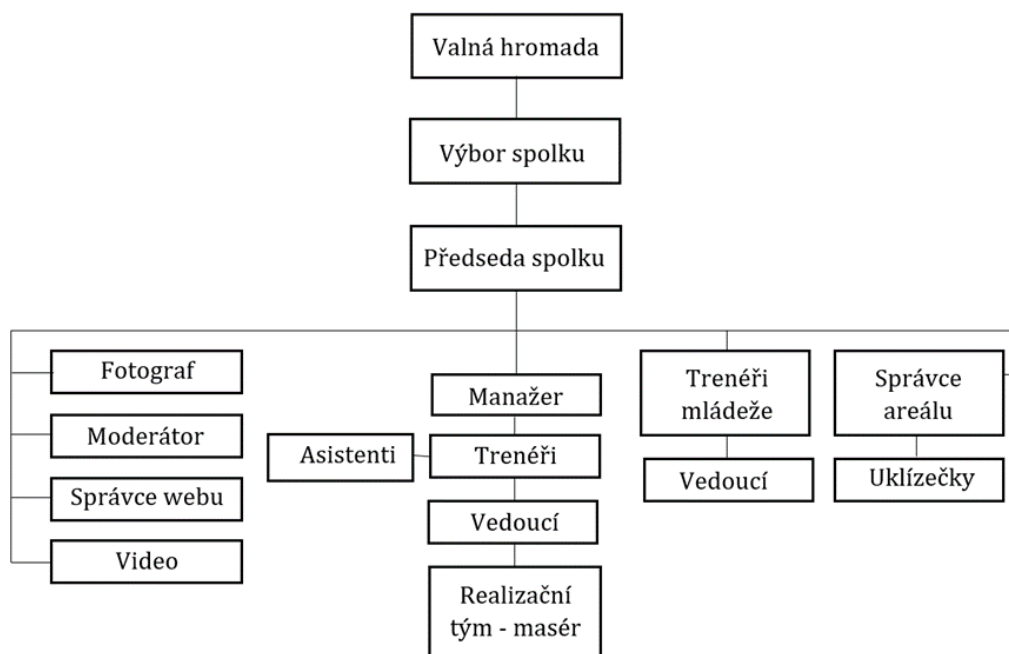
Valná hromada

Výbor spolku

Předseda spolku

Fotograf

Moderátor

Správce webu

Video

Manažer

Asistenti

Trenéři

Vedoucí

Realizační tým - masér

Trenéři mládeže

Vedoucí

Správce areálu

Uklízečky